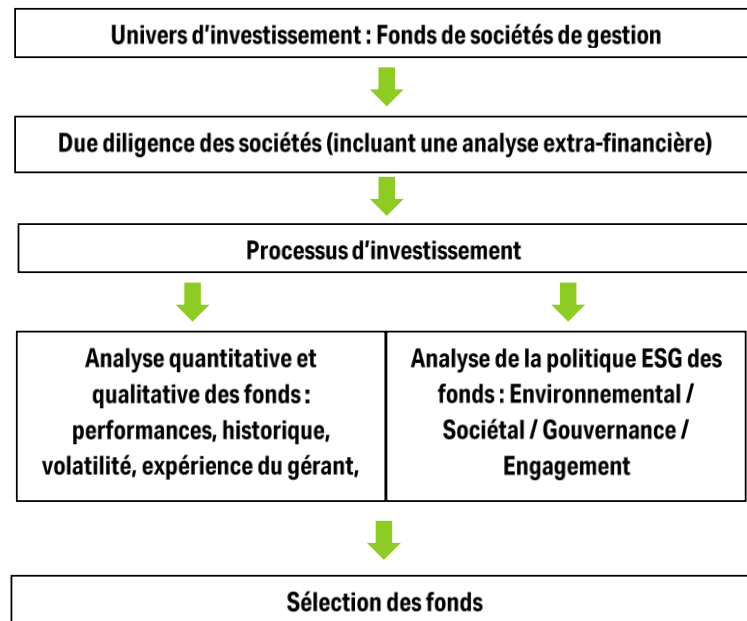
Univers d’investissement : Fonds de sociétés de gestion

Due diligence des sociétés (incluant une analyse extra-financière)

Processus d’investissement

Analyse quantitative et qualitative des fonds : performances, historique, volatilité, expérience du gérant,

Analyse de la politique ESG des fonds : Environnemental / Sociétal / Gouvernance / Engagement

Sélection des fonds